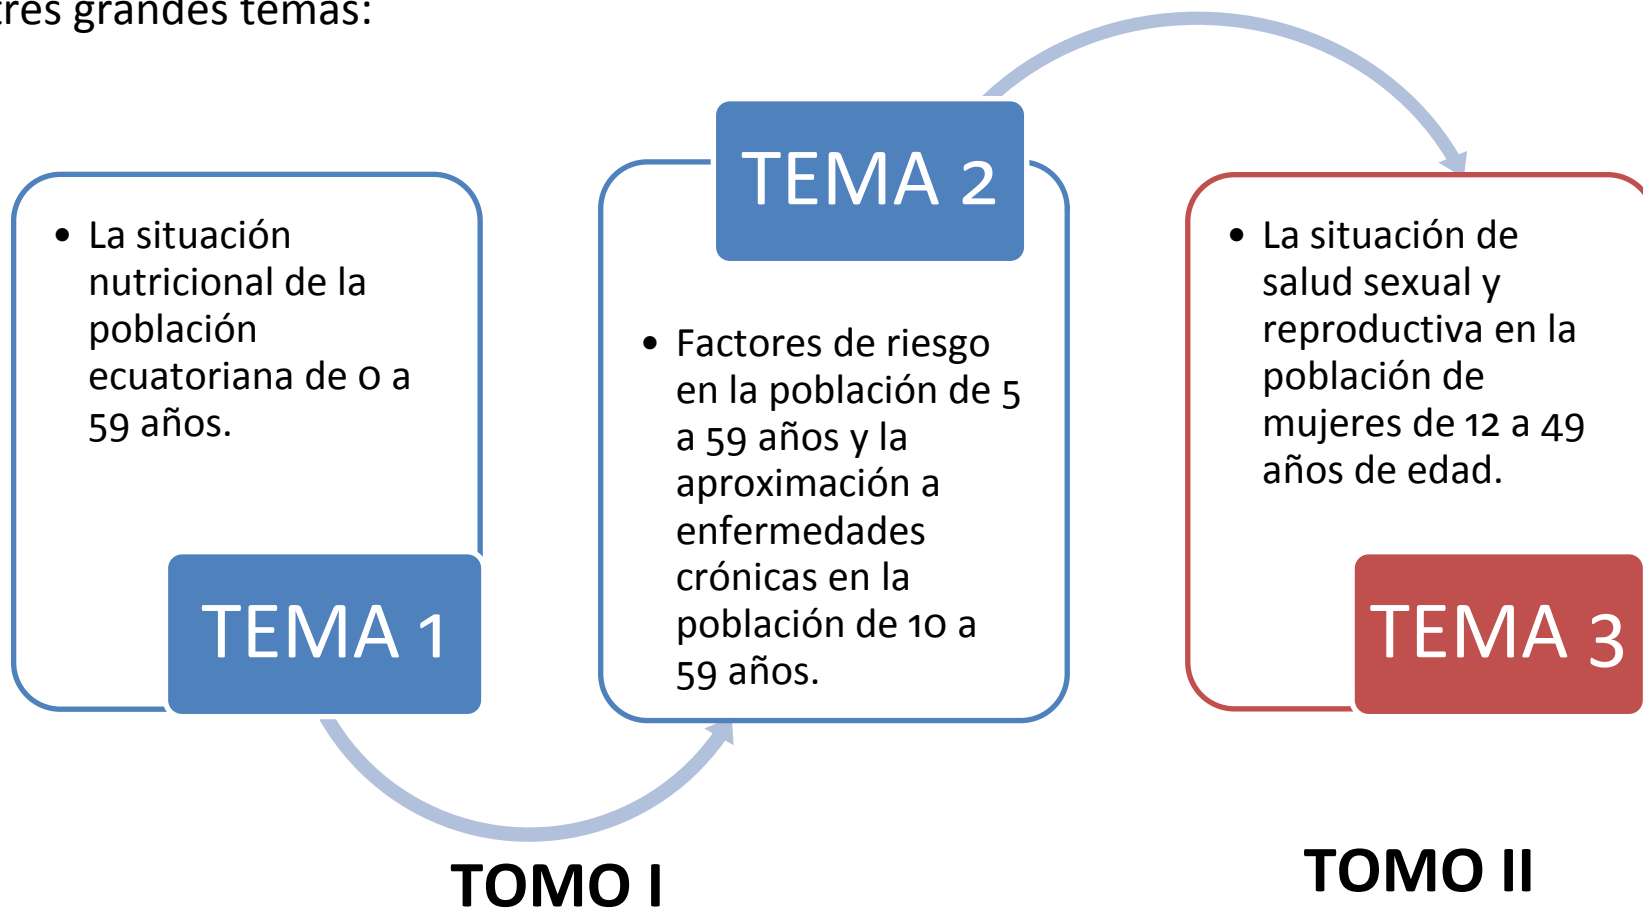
tres grandes temas:

• La situación nutricional de la población ecuatoriana de 0 a 59 años.

TEMA 1

TEMA 2

• Factores de riesgo en la población de 5 a 59 años y la aproximación a enfermedades crónicas en la población de 10 a 59 años.

• La situación de salud sexual y reproductiva en la población de mujeres de 12 a 49 años de edad.

TEMA 3

TOMO I

TOMO II